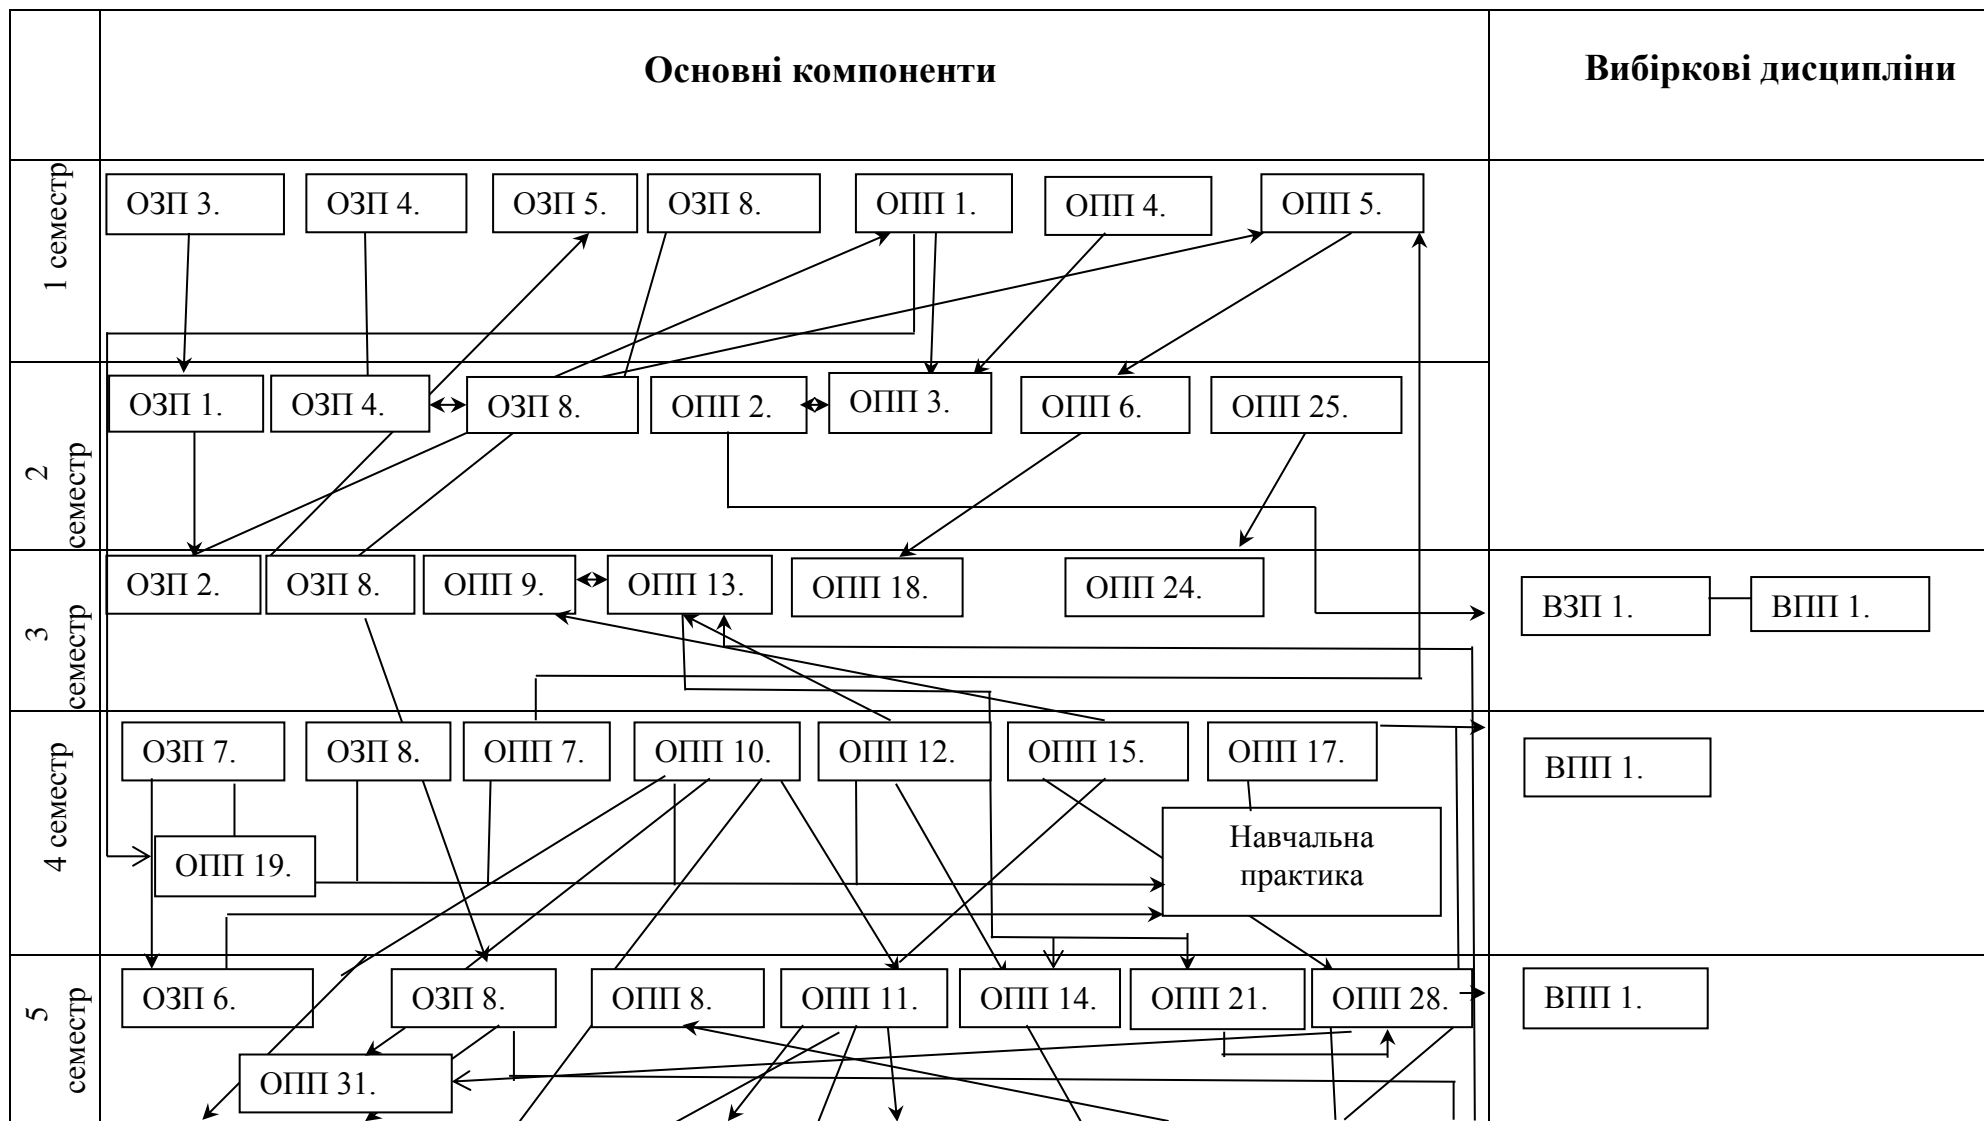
| | Основні компоненти | Вибіркові дисципліни |
|---|---|---|
| 1 семестр | ОЗП 3. ОЗП 4. ОЗП 5. ОЗП 8. ОПП 1. ОПП 4. ОПП 5. | |
| 2 семестр | ОЗП 1. ОЗП 4. ОЗП 8. ОПП 2. ОПП 3. ОПП 6. ОПП 25. | |
| 3 семестр | ОЗП 2. ОЗП 8. ОПП 9. ОПП 13. ОПП 18. ОПП 24. | ВЗП 1. ВПП 1. |
| 4 семестр | ОЗП 7. ОЗП 8. ОПП 7. ОПП 10. ОПП 12. ОПП 15. ОПП 17. ОПП 19. Навчальна практика | ВПП 1. |
| 5 семестр | ОЗП 6. ОЗП 8. ОПП 8. ОПП 11. ОПП 14. ОПП 21. ОПП 28. ОПП 31. | ВПП 1. |